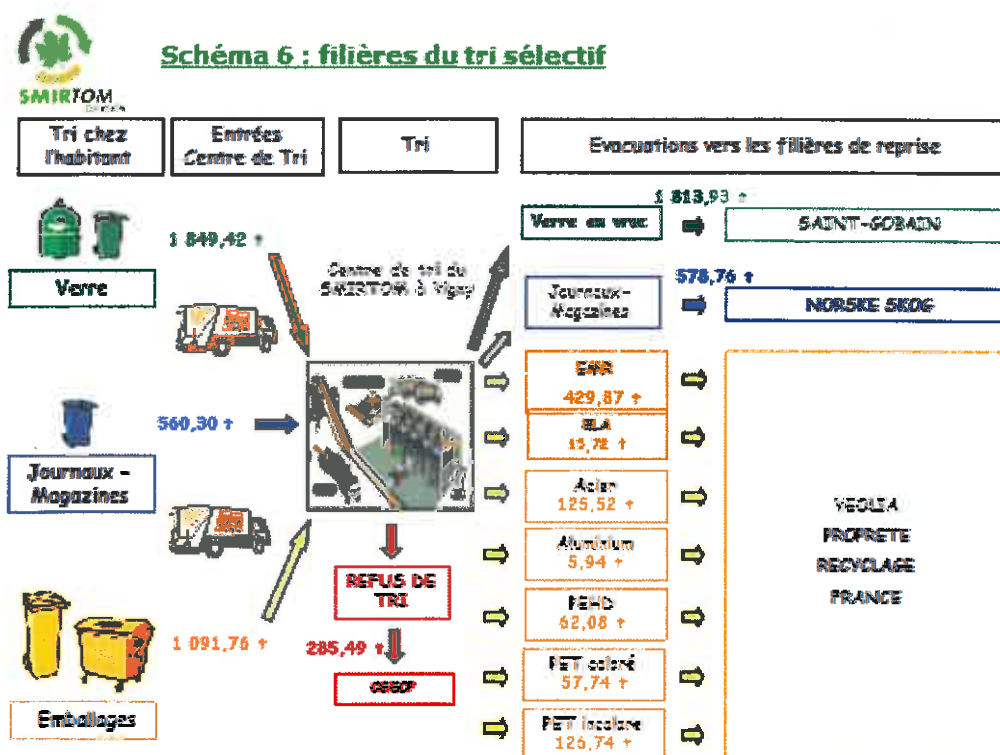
SMIRTOM

Schéma 6 : filières du tri sélectif

Tri chez l'habitant

Entrées Centre de Tri

Tri

Evacuations vers les filières de reprise

1 849,42 t

Verre

Centre de tri du SMIRTOM à Vigy

1 813,93 t

Verre en vrac

SAINT-GOBAIN

578,76 t

Journaux-Magazines

NORSKE SKOG

560,30 t

Journaux - Magazines

EMR
429,87 t

ELA
15,72 t

Acier
125,52 t

Aluminium
5,94 t

PEHD
62,08 t

PET coloré
57,74 t

PET incolore
126,74 t

VEOLIA
PROPRETE
RECYCLAGE
FRANCE

REFUS DE TRI

1 091,76 t

285,49 t

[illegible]

Emballages